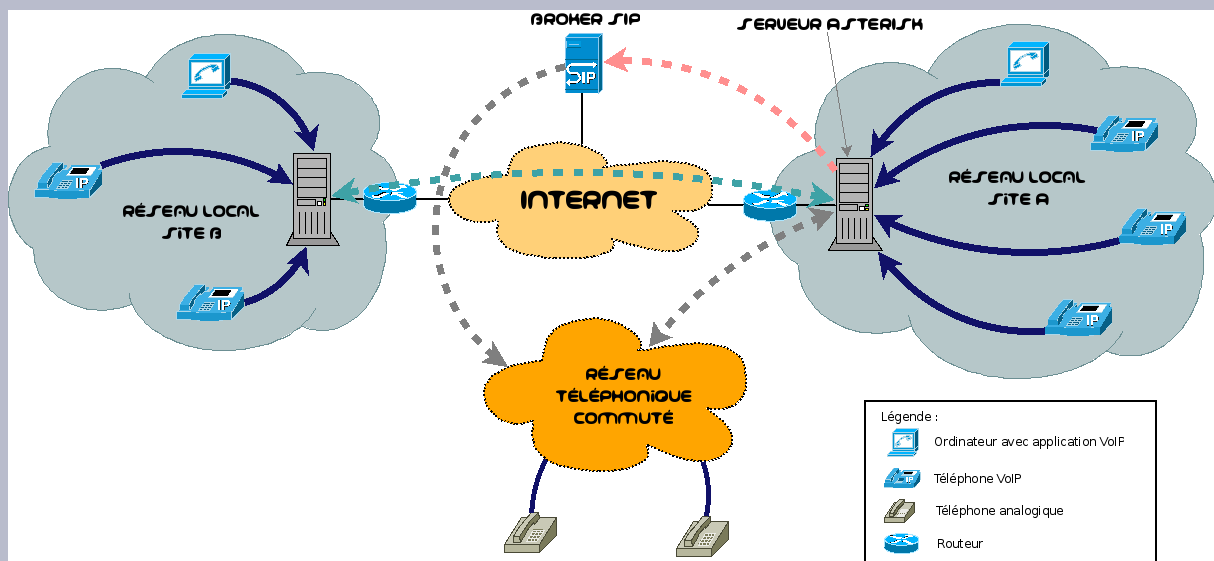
BROKER SIP

SERVEUR ASTERISK

SIP

IP

IP

IP

IP

IP

IP

RÉSEAU LOCAL SITE B

INTERNET

RÉSEAU LOCAL SITE A

RÉSEAU TÉLÉPHONIQUE COMMUTÉ

Légende :

Ordinateur avec application VoIP

IP Téléphone VoIP

Téléphone analogique

Routeur